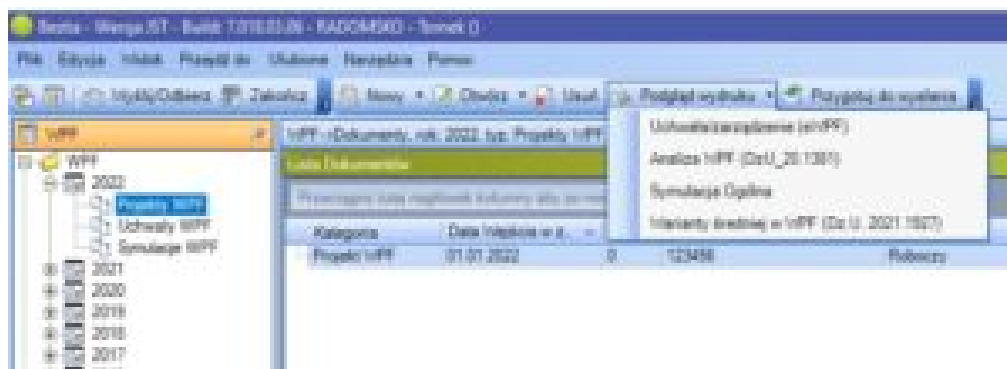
Besta - Wersja IST - Build: 7.016.03.09 - RADOMSKO - Tomek 0

Plik Edycja Widok Przejdź do Ułożenie Narzędzia Pomoc

Wyślij/Odbierz Zakończ Nowy Otwórz Usuń Podgląd wydruku Przygotuj do wysłania

WPF

WPF
2022
Projekty WPF
Uchwały WPF
Symulacje WPF
2021
2020
2019
2018
2017

WPF - Dokumenty, rok: 2022, typ: Projekty WPF

Lista Dokumentów

Przeciągnij tutaj nagłówek kolumny aby po nim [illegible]

| Kategoria | Data Wejścia w ż... | | |
|---|---|---|---|
| Projekty WPF | 01.01.2022 | 0 | 123456 | Roboczy |

Uchwała/zarządzenie (w WPF)
Analiza WPF (Dz.U. 20.1301)
Symulacja Ogólna
Warianty średniej w WPF (Dz.U. 2021.1927)